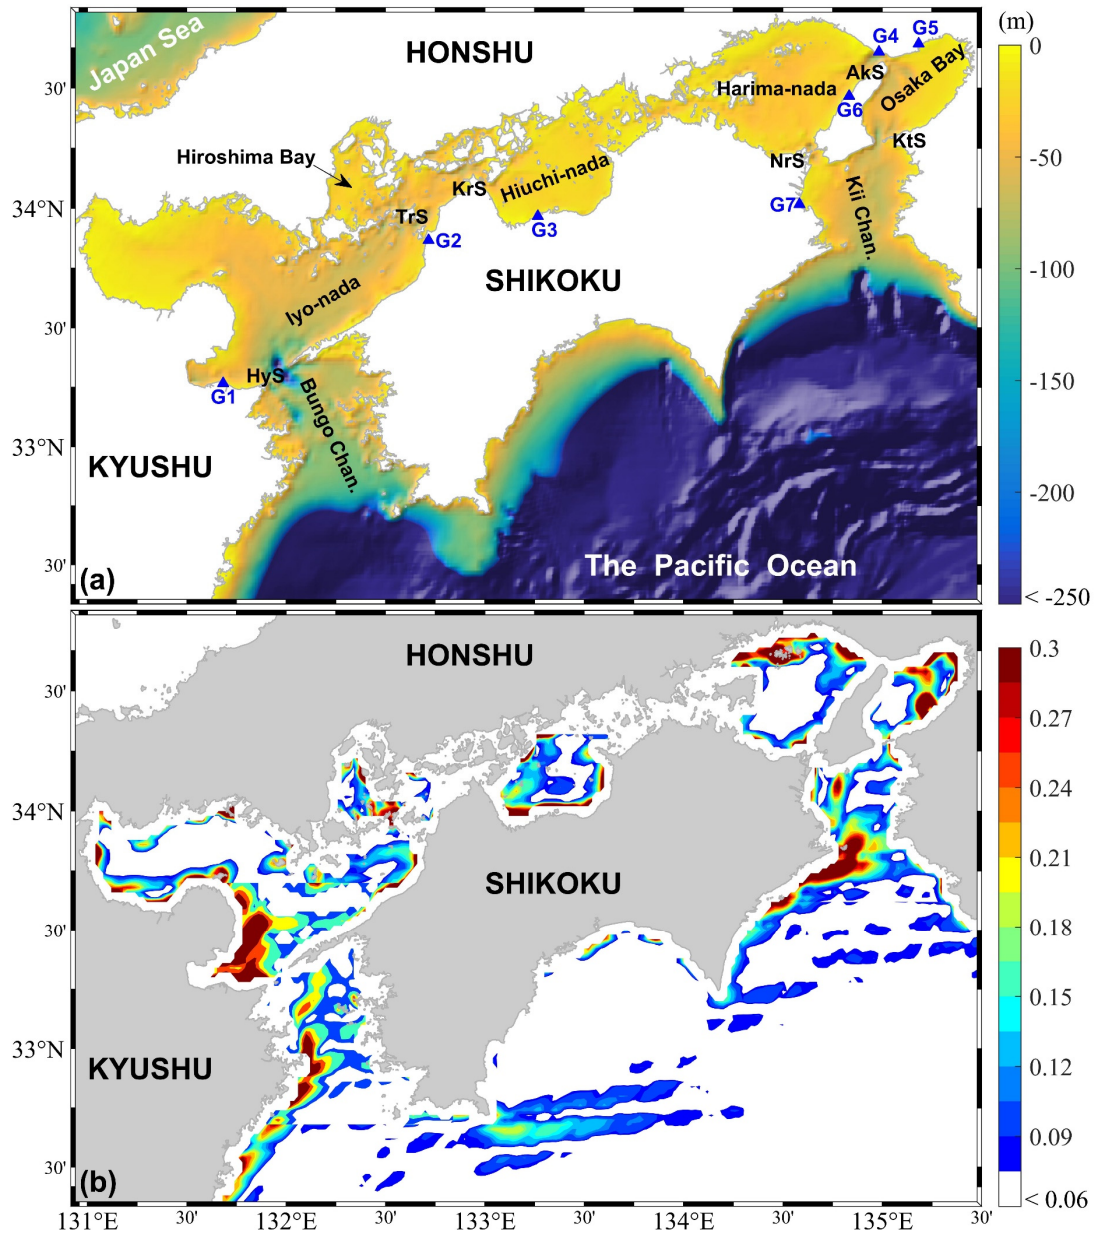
Japan Sea
HONSHU
(m)
0
-50
-100
-150
-200
< -250
G4
G5
AkS
Osaka Bay
Harima-nada
G6
KtS
NrS
Hiroshima Bay
KrS
Hiuchi-nada
TrS
G7
Kii Chan.
G2
G3
SHIKOKU
Iyo-nada
HyS
G1
Bungo Chan.
KYUSHU
The Pacific Ocean
(a)
30'
34°N
30'
33°N
30'
HONSHU
SHIKOKU
KYUSHU
(b)
30'
34°N
30'
33°N
30'
0.3
0.27
0.24
0.21
0.18
0.15
0.12
0.09
< 0.06
131°E
30'
132°E
30'
133°E
30'
134°E
30'
135°E
30'